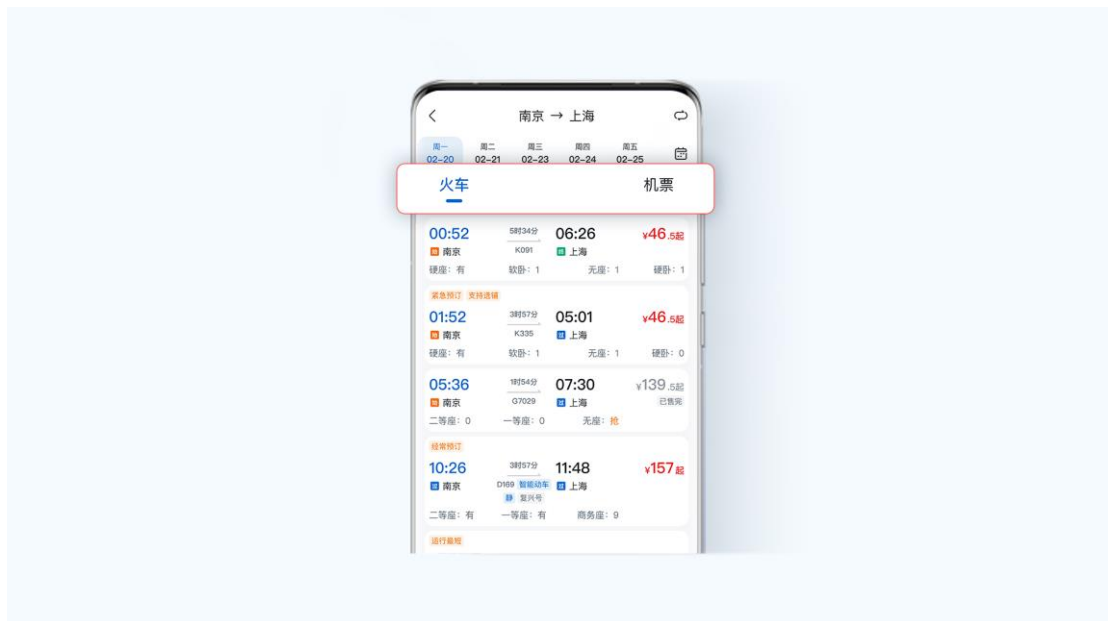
南京 → 上海

周一
02-20
周二
02-21
周三
02-23
周四
02-24
周五
02-25

火车
机票

00:52
5时34分
K091
06:26
¥46.5起
始 南京
终 上海
硬座：有
软卧：1
无座：1
硬卧：1

紧急预订 支持选铺
01:52
3时57分
K335
05:01
¥46.5起
始 南京
过 上海
硬座：有
软卧：1
无座：1
硬卧：0

05:36
1时54分
G7029
07:30
¥139.5起
始 南京
过 上海
已售完
二等座：0
一等座：0
无座：抢

经常预订
10:26
3时57分
D169 智能动车
静 复兴号
11:48
¥157起
过 南京
过 上海
二等座：有
一等座：有
商务座：9

运行最短